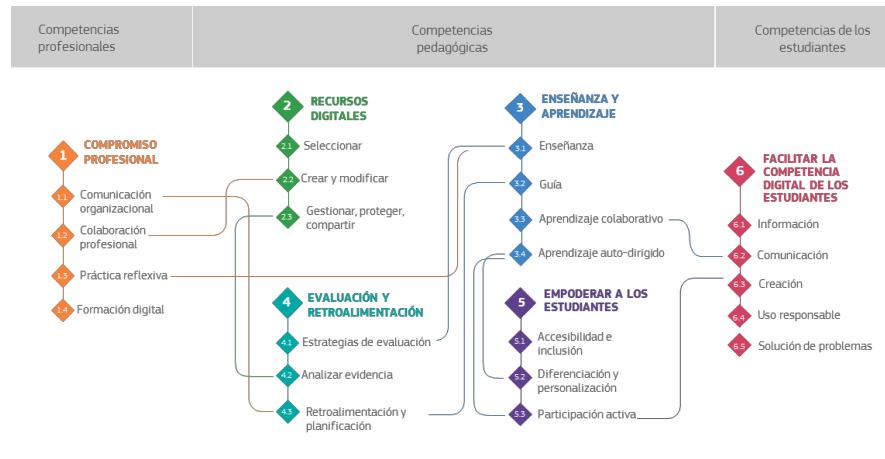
Competencias profesionales

Competencias pedagógicas

Competencias de los estudiantes

1 COMPROMISO PROFESIONAL

1.1 Comunicación organizacional

1.2 Colaboración profesional

1.3 Práctica reflexiva

1.4 Formación digital

2 RECURSOS DIGITALES

2.1 Seleccionar

2.2 Crear y modificar

2.3 Gestionar, proteger, compartir

3 ENSEÑANZA Y APRENDIZAJE

3.1 Enseñanza

3.2 Guía

3.3 Aprendizaje colaborativo

3.4 Aprendizaje auto-dirigido

4 EVALUACIÓN Y RETROALIMENTACIÓN

4.1 Estrategias de evaluación

4.2 Analizar evidencia

4.3 Retroalimentación y planificación

5 EMPODERAR A LOS ESTUDIANTES

5.1 Accesibilidad e inclusión

5.2 Diferenciación y personalización

5.3 Participación activa

6 FACILITAR LA COMPETENCIA DIGITAL DE LOS ESTUDIANTES

6.1 Información

6.2 Comunicación

6.3 Creación

6.4 Uso responsable

6.5 Solución de problemas